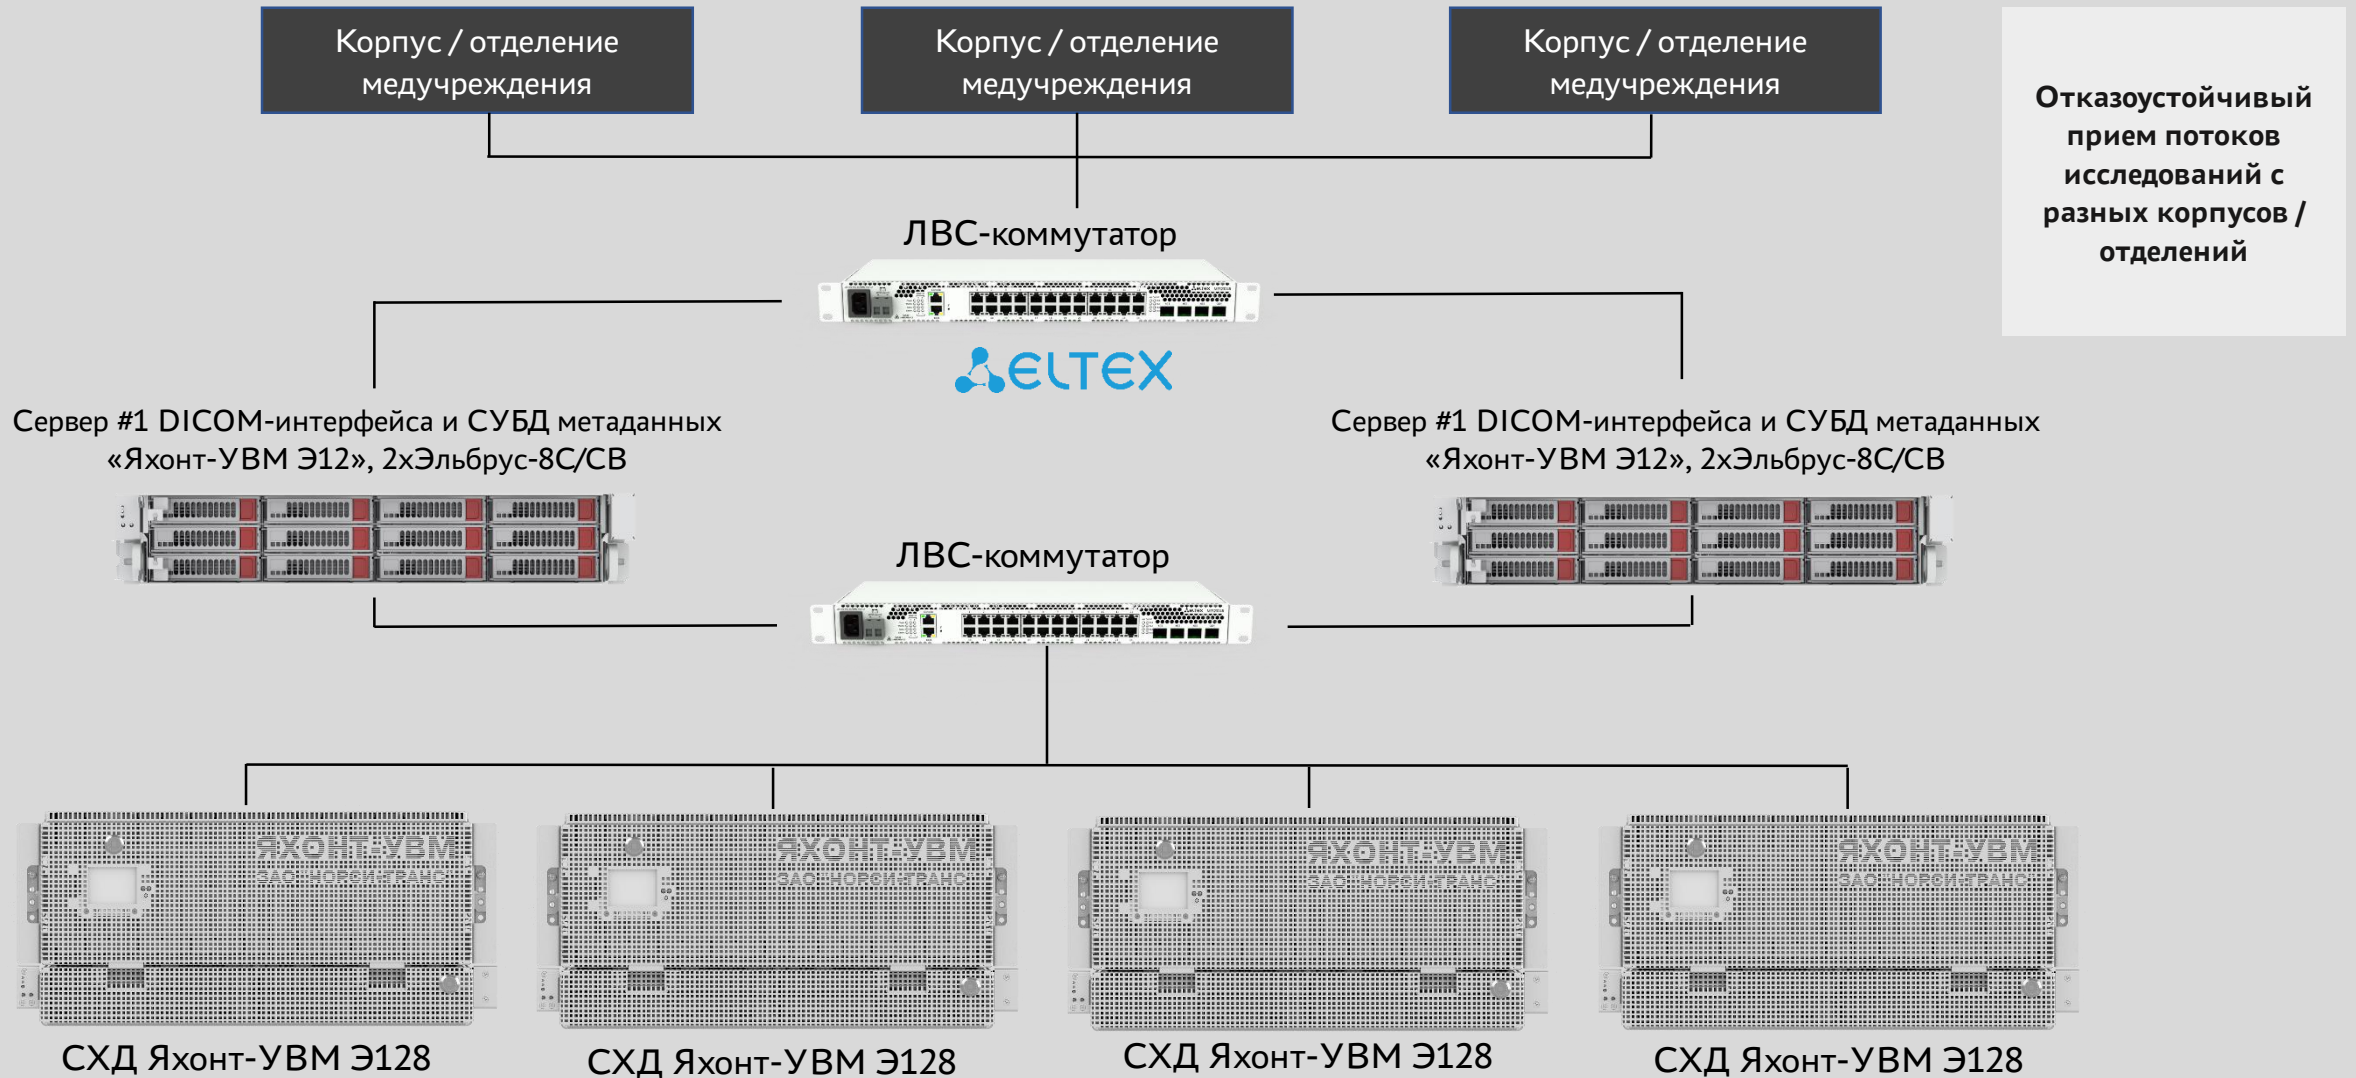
Корпус / отделение медучреждения

Корпус / отделение медучреждения

Корпус / отделение медучреждения

Отказоустойчивый прием потоков исследований с разных корпусов / отделений

ЛВС-коммутатор

ELTEX

Сервер #1 DICOM-интерфейса и СУБД метаданных «Яхонт-УВМ Э12», 2хЭльбрус-8С/СВ

Сервер #1 DICOM-интерфейса и СУБД метаданных «Яхонт-УВМ Э12», 2хЭльбрус-8С/СВ

ЛВС-коммутатор

ЯХОНТ-УВМ
ЗАО «НОРСИ-ТРАНС»

ЯХОНТ-УВМ
ЗАО «НОРСИ-ТРАНС»

ЯХОНТ-УВМ
ЗАО «НОРСИ-ТРАНС»

ЯХОНТ-УВМ
ЗАО «НОРСИ-ТРАНС»

СХД Яхонт-УВМ Э128

СХД Яхонт-УВМ Э128

СХД Яхонт-УВМ Э128

СХД Яхонт-УВМ Э128